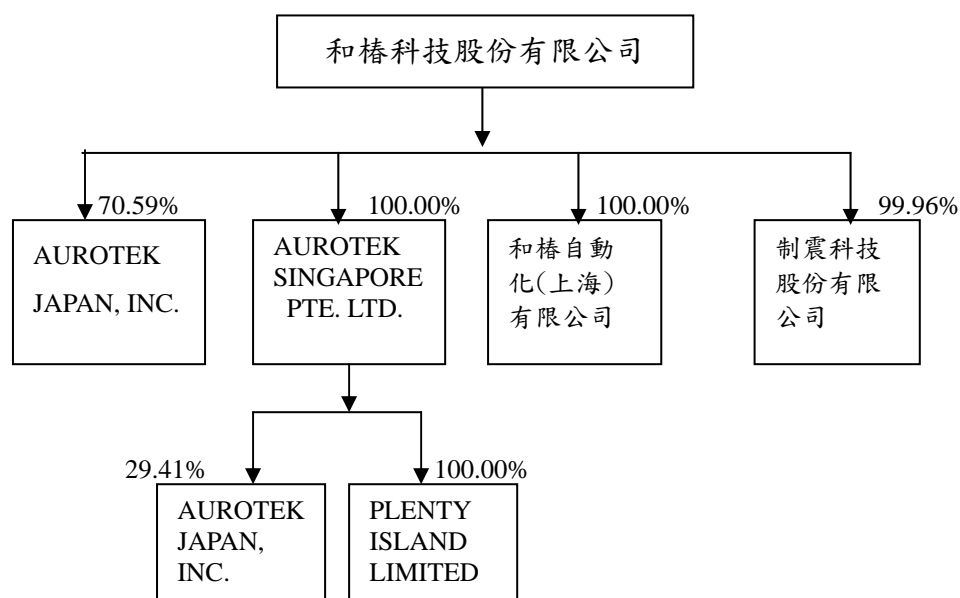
和椿科技股份有限公司

70.59%

AUROTEK JAPAN, INC.

100.00%

AUROTEK SINGAPORE PTE. LTD.

100.00%

和椿自動化(上海)有限公司

99.96%

制震科技股份有限公司

29.41%

AUROTEK JAPAN, INC.

100.00%

PLENTY ISLAND LIMITED